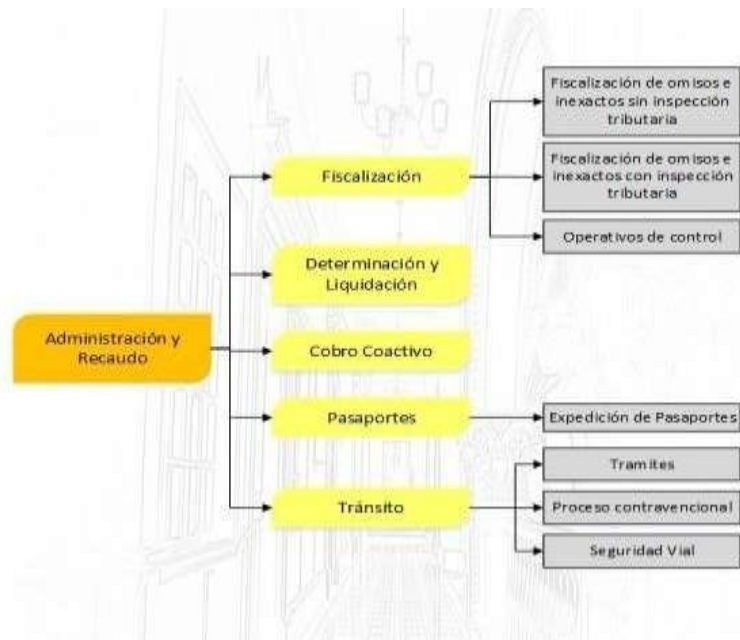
Administración y Recaudo

Fiscalización

Determinación y Liquidación

Cobro Coactivo

Pasaportes

Tránsito

Fiscalización de omisos e inexactos sin inspección tributaria

Fiscalización de omisos e inexactos con inspección tributaria

Operativos de control

Expedición de Pasaportes

Tramites

Proceso contravencional

Seguridad Vial